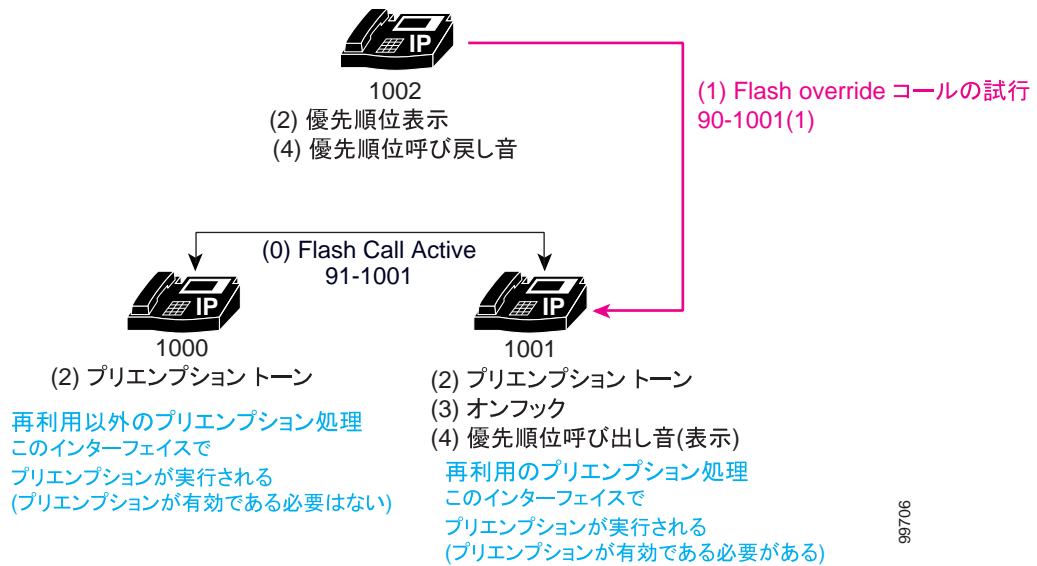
IP

1002
(2) 優先順位表示
(4) 優先順位呼び戻し音

(1) Flash override コールの試行
90-1001(1)

(0) Flash Call Active
91-1001

IP

IP

1000
(2) プリエンプション トーン

1001
(2) プリエンプション トーン
(3) オンフック
(4) 優先順位呼び出し音(表示)

再利用以外のプリエンプション処理
このインターフェイスで
プリエンプションが実行される
(プリエンプションが有効である必要はない)

再利用のプリエンプション処理
このインターフェイスで
プリエンプションが実行される
(プリエンプションが有効である必要がある)

99706